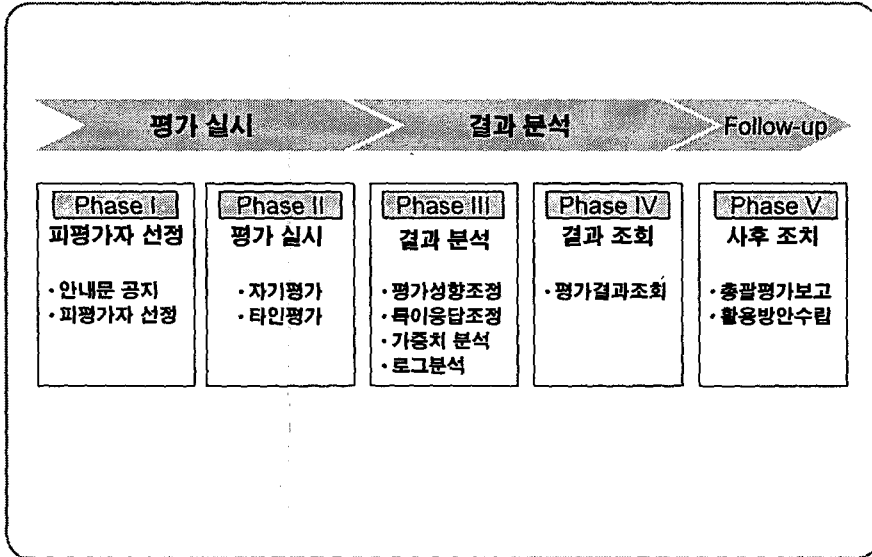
평가 실시

결과 분석

Follow-up

Phase I
피평가자 선정

• 안내문 공지
• 피평가자 선정

Phase II
평가 실시

• 자기평가
• 타인평가

Phase III
결과 분석

• 평가성향조정
• 특이응답조정
• 가중치 분석
• 로그분석

Phase IV
결과 조회

• 평가결과조회

Phase V
사후 조치

• 총괄평가보고
• 활용방안수립